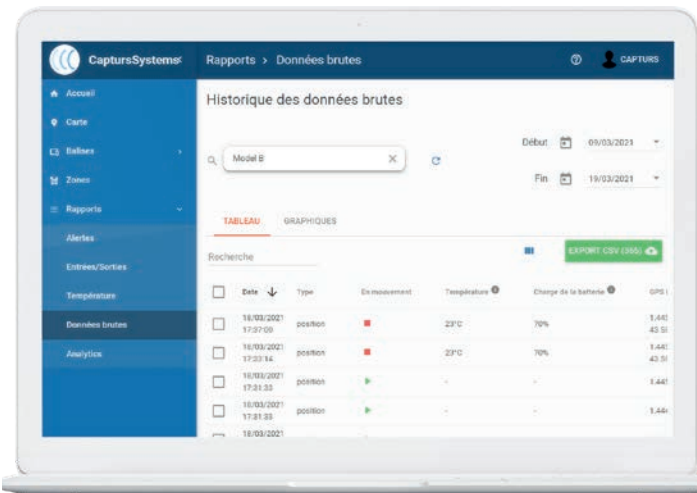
CaptursSystems

Rapports > Données brutes

CAPTURS

Accueil
Carte
Balises
Zones
Rapports
Alertes
Entrées/Sorties
Température
Données brutes
Analytics

Historique des données brutes

Model B

Début 09/03/2021
Fin 19/03/2021

TABLEAU GRAPHIQUES

Recherche

EXPORT CSV (355)

| | Date | Type | En mouvement | Température | Charge de la batterie | GPS |
|---|---|---|---|---|---|---|
| | 18/03/2021 17:37:00 | position | | 23°C | 70% | 1.44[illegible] 43.5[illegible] |
| | 18/03/2021 17:33:14 | position | | 23°C | 70% | 1.44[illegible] 43.5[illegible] |
| | 18/03/2021 17:31:33 | position | | - | - | 1.44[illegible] |
| | 18/03/2021 17:31:33 | position | | - | - | 1.44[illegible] |
| | 18/03/2021 | | | | | |